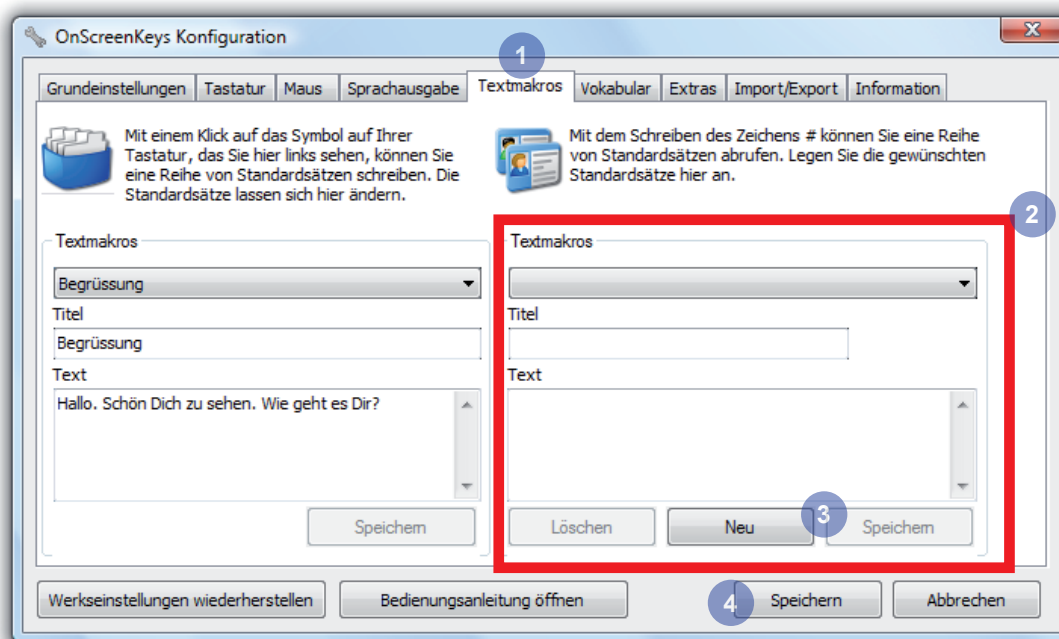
OnScreenKeys Konfiguration

1

Grundeinstellungen | Tastatur | Maus | Sprachausgabe | Textmakros | Vokabular | Extras | Import/Export | Information

Mit einem Klick auf das Symbol auf Ihrer Tastatur, das Sie hier links sehen, können Sie eine Reihe von Standardsätzen schreiben. Die Standardsätze lassen sich hier ändern.

Mit dem Schreiben des Zeichens # können Sie eine Reihe von Standardsätzen abrufen. Legen Sie die gewünschten Standardsätze hier an.

2

Textmakros

Begrüssung

Titel

Begrüssung

Text

Hallo. Schön Dich zu sehen. Wie geht es Dir?

Speichern

Textmakros

Titel

Text

Löschen

Neu

3

Speichern

Werkseinstellungen wiederherstellen

Bedienungsanleitung öffnen

4

Speichern

Abbrechen